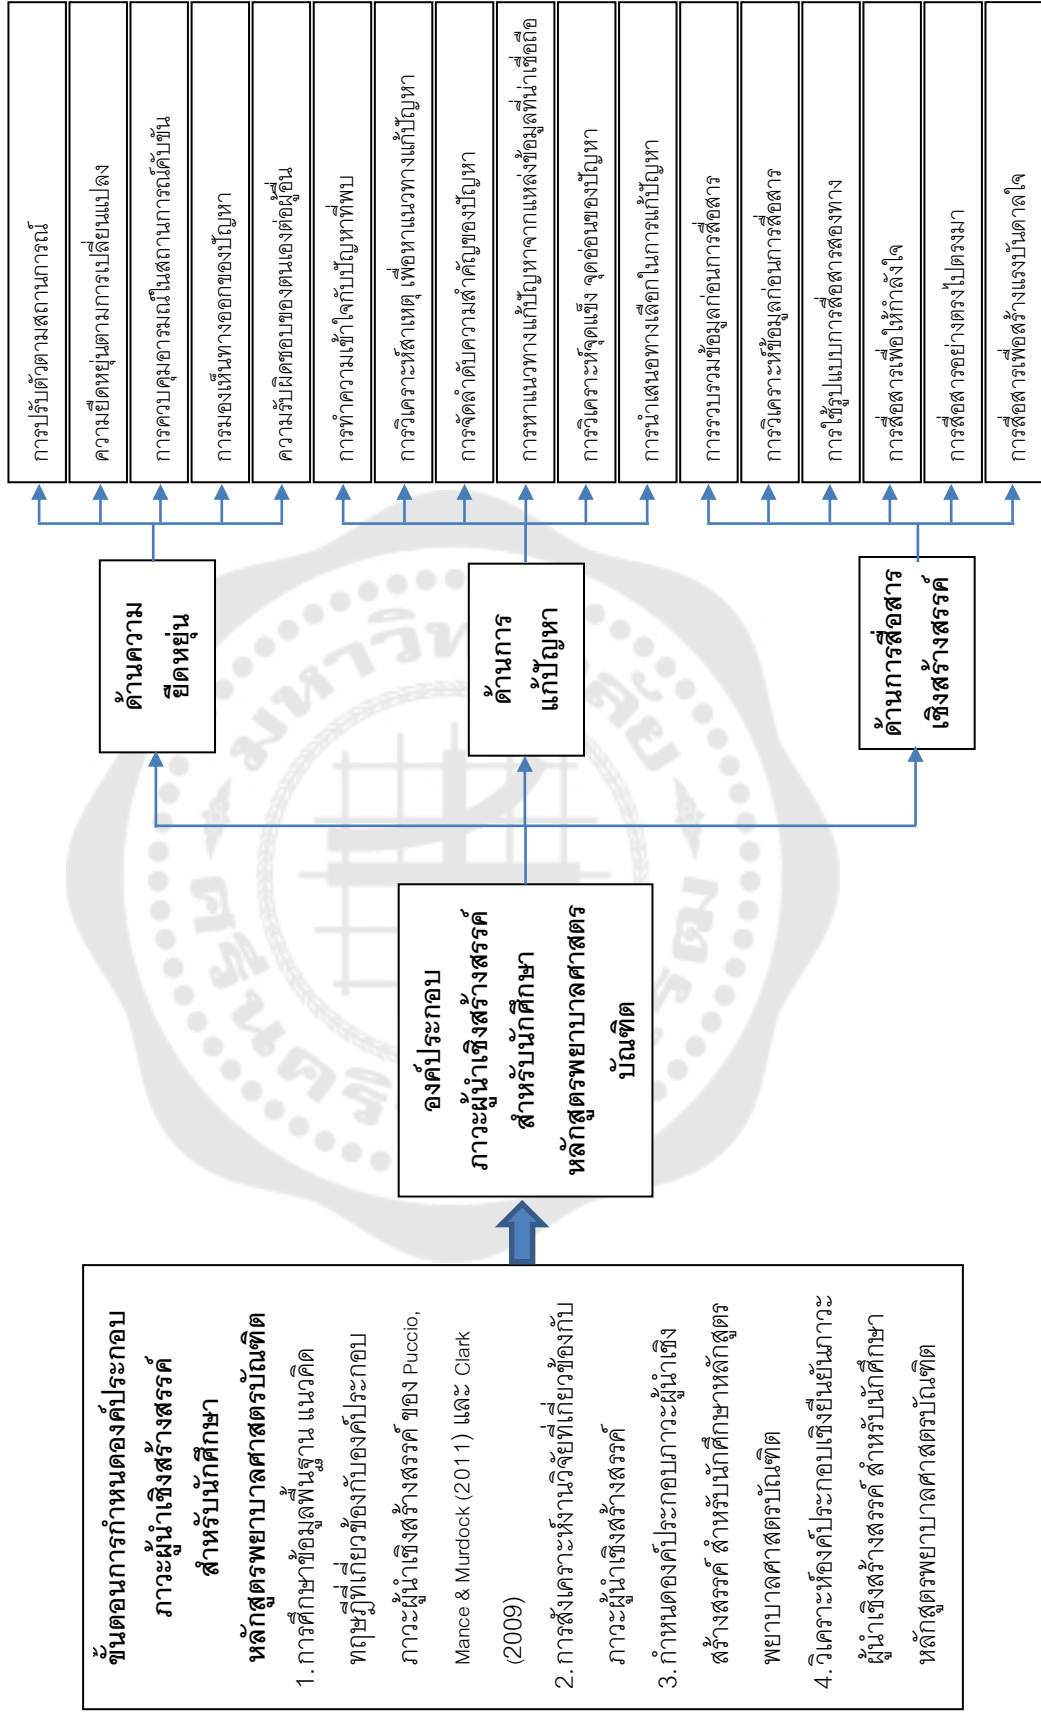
ขั้นตอนการกำหนดองค์ประกอบภาวะผู้นำเชิงสร้างสรรค์สำหรับนักศึกษาหลักสูตรพยาบาลศาสตรบัณฑิต

1. การศึกษาข้อมูลพื้นฐาน แนวคิดทฤษฎีที่เกี่ยวข้องกับองค์ประกอบภาวะผู้นำเชิงสร้างสรรค์ ของ Puccio, Mance & Murdock (2011) และ Clark (2009)

2. การสังเคราะห์งานวิจัยที่เกี่ยวข้องกับภาวะผู้นำเชิงสร้างสรรค์

3. กำหนดองค์ประกอบภาวะผู้นำเชิงสร้างสรรค์ สำหรับนักศึกษาหลักสูตรพยาบาลศาสตรบัณฑิต

4. วิเคราะห์องค์ประกอบเชิงยืนยันภาวะผู้นำเชิงสร้างสรรค์ สำหรับนักศึกษาหลักสูตรพยาบาลศาสตรบัณฑิต

องค์ประกอบภาวะผู้นำเชิงสร้างสรรค์สำหรับนักศึกษาหลักสูตรพยาบาลศาสตรบัณฑิต

ด้านความยืดหยุ่น

ด้านการแก้ปัญหา

ด้านการสื่อสารเชิงสร้างสรรค์

การปรับตัวตามสถานการณ์

ความยืดหยุ่นตามการเปลี่ยนแปลง

การควบคุมอารมณ์ในสถานการณ์คับขัน

การมองเห็นทางออกของปัญหา

ความรับผิดชอบของตนเองต่อผู้อื่น

การทำความเข้าใจกับปัญหาที่พบ

การวิเคราะห์สาเหตุ เพื่อหาแนวทางแก้ปัญหา

การจัดลำดับความสำคัญของปัญหา

การหาแนวทางแก้ปัญหาจากแหล่งข้อมูลที่น่าเชื่อถือ

การวิเคราะห์จุดแข็ง จุดอ่อนของปัญหา

การนำเสนอทางเลือกในการแก้ปัญหา

การรวบรวมข้อมูลก่อนการสื่อสาร

การวิเคราะห์ข้อมูลก่อนการสื่อสาร

การใช้รูปแบบการสื่อสารสองทาง

การสื่อสารเพื่อให้กำลังใจ

การสื่อสารอย่างตรงไปตรงมา

การสื่อสารเพื่อสร้างแรงบันดาลใจ